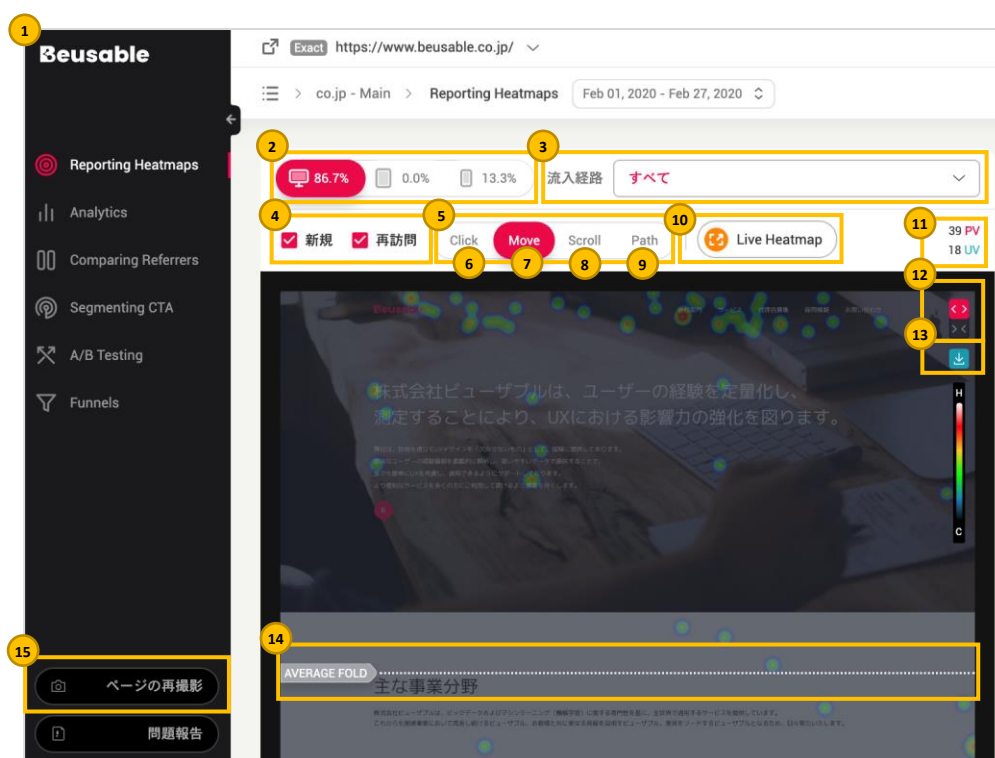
1

Beusable

Reporting Heatmaps
Analytics
Comparing Referrers
Segmenting CTA
A/B Testing
Funnels

15
ページの再撮影
問題報告

Exact https://www.beusable.co.jp/

co.jp - Main > Reporting Heatmaps  Feb 01, 2020 - Feb 27, 2020

2
86.7%  0.0%  13.3%

3
流入経路  すべて

4
新規  再訪問

5
Click  Move  Scroll  Path
6  7  8  9

10
Live Heatmap

11
39 PV
18 UV

12
13

H
C

株式会社ビューザブルは、ユーザーの経験を定量化し、測定することにより、UXにおける影響力の強化を図ります。

14
AVERAGE FOLD
主な事業分野